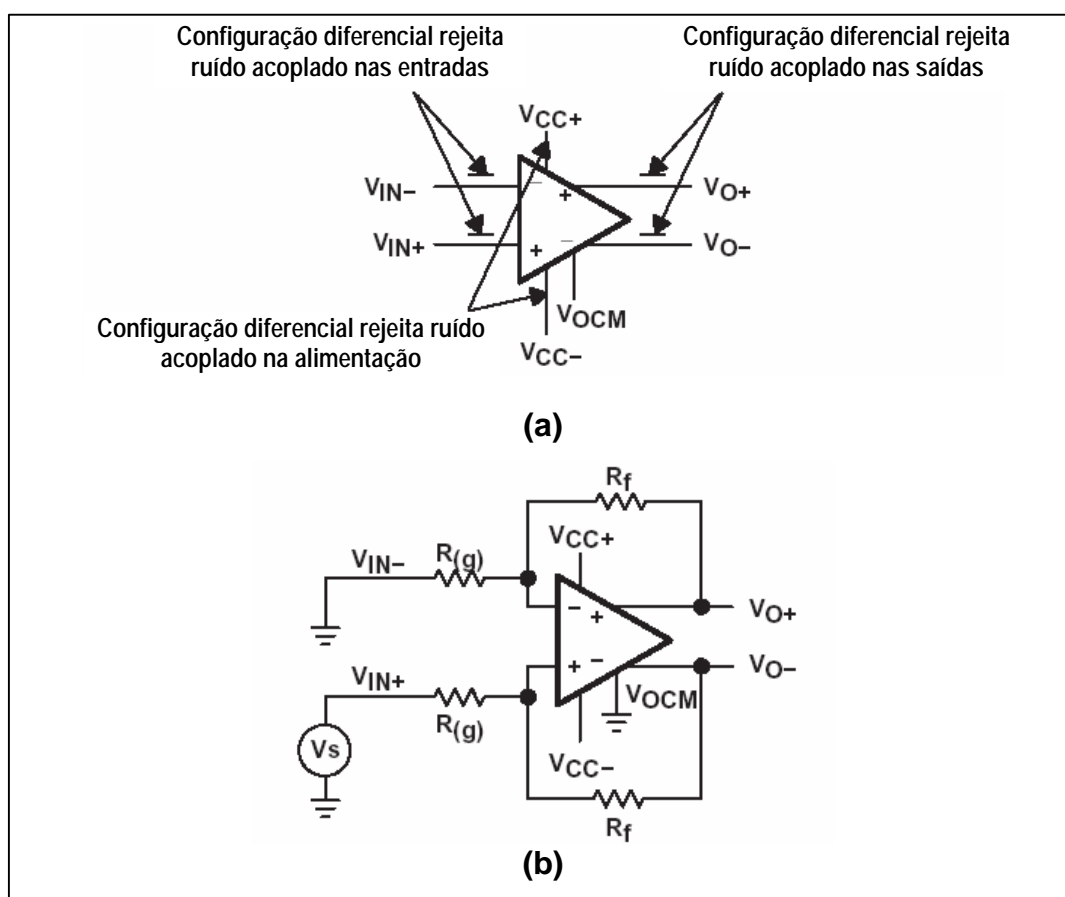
Configuração diferencial rejeita ruído acoplado nas entradas

Configuração diferencial rejeita ruído acoplado nas saídas

$V_{CC+}$

$V_{IN-}$

$V_{IN+}$

$V_{O+}$

$V_{O-}$

$V_{OCM}$

Configuração diferencial rejeita ruído acoplado na alimentação

$V_{CC-}$

(a)

$R_f$

$V_{CC+}$

$V_{IN-}$

$R_{(g)}$

$V_{O+}$

$V_{O-}$

$V_{IN+}$

$R_{(g)}$

$V_{OCM}$

Vs

$V_{CC-}$

$R_f$

(b)